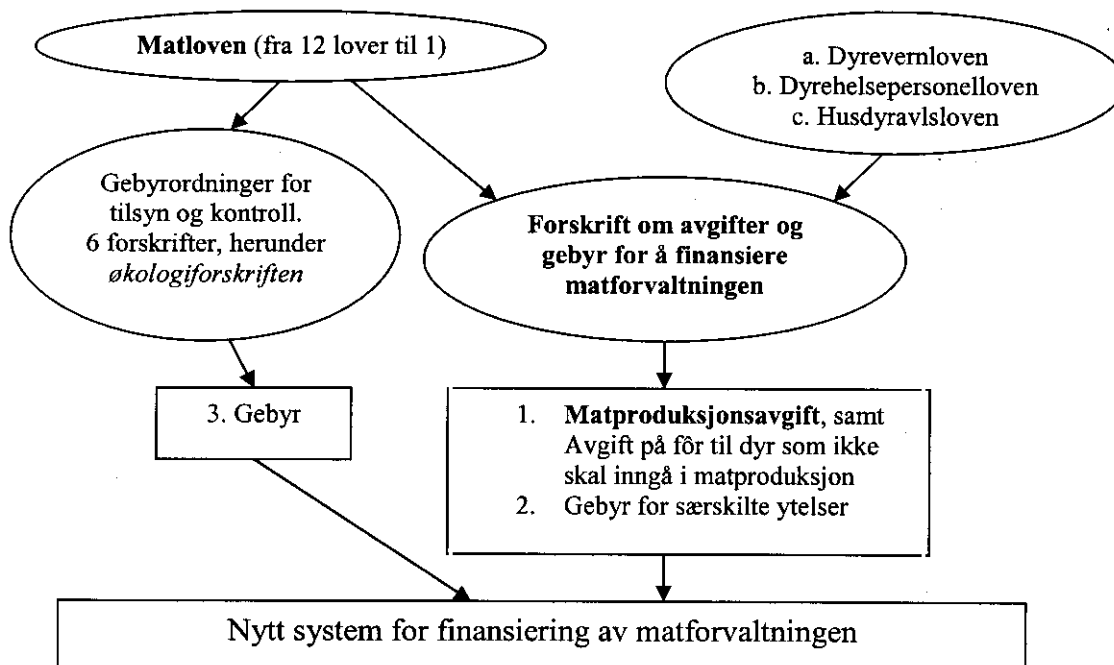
Matloven (fra 12 lover til 1)

a. Dyrevernloven
b. Dyrehelsepersonelloven
c. Husdyravlsloven

Gebyrordninger for tilsyn og kontroll. 6 forskrifter, herunder *økologiforskriften*

Forskrift om avgifter og gebyr for å finansiere matforvaltningen

3. Gebyr

1. Matproduksjonsavgift, samt Avgift på fôr til dyr som ikke skal inngå i matproduksjon
2. Gebyr for særskilte ytelser

Nytt system for finansiering av matforvaltningen